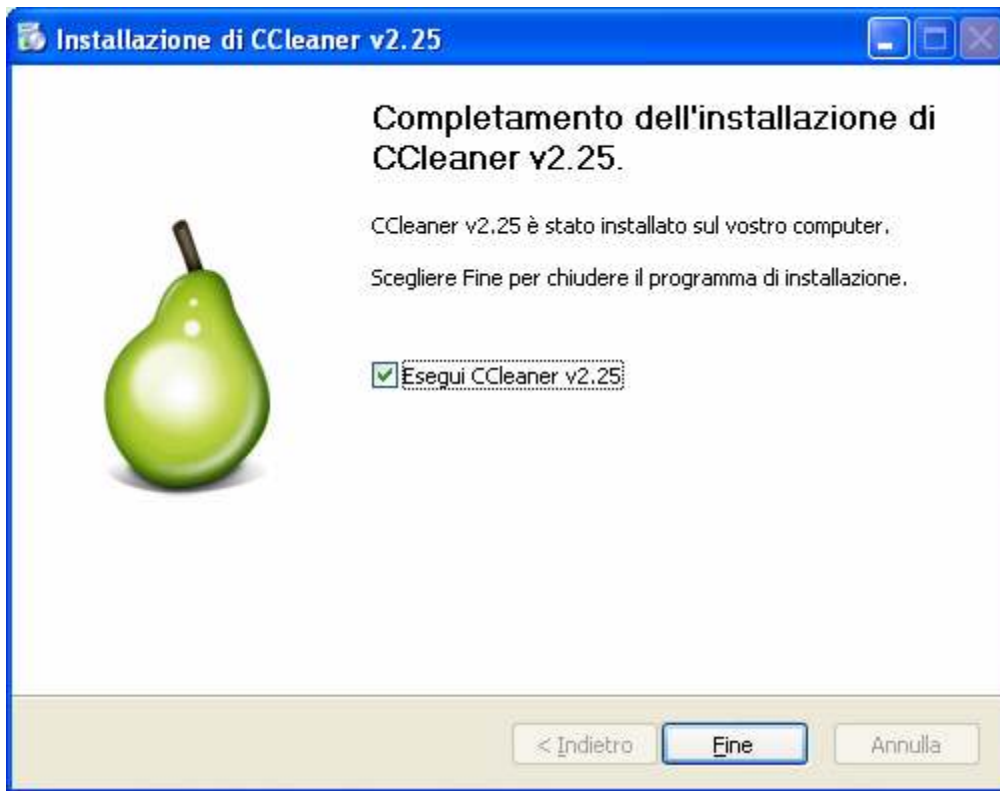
Installazione di CCleaner v2.25

Completamento dell'installazione di CCleaner v2.25.

CCleaner v2.25 è stato installato sul vostro computer.

Scegliere Fine per chiudere il programma di installazione.

Esegui CCleaner v2.25

< Indietro
Fine
Annulla